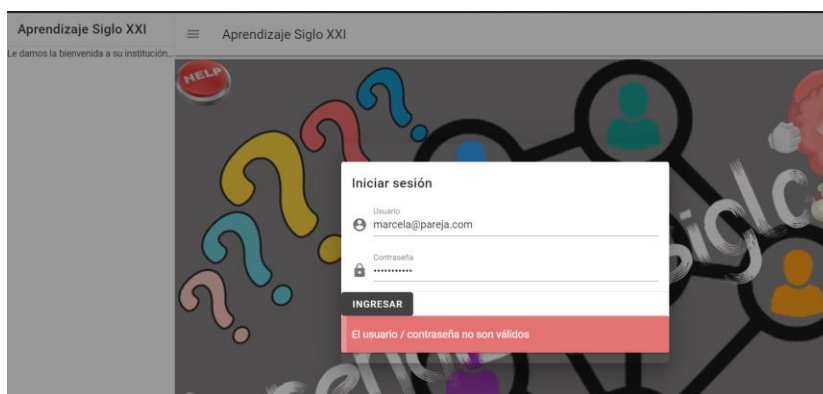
Aprendizaje Siglo XXI

Le damos la bienvenida a su institución...

≡ Aprendizaje Siglo XXI

HELP

Iniciar sesión

Usuario
marcela@pareja.com

Contraseña
•••••••••••

INGRESAR

El usuario / contraseña no son válidos

Siglo